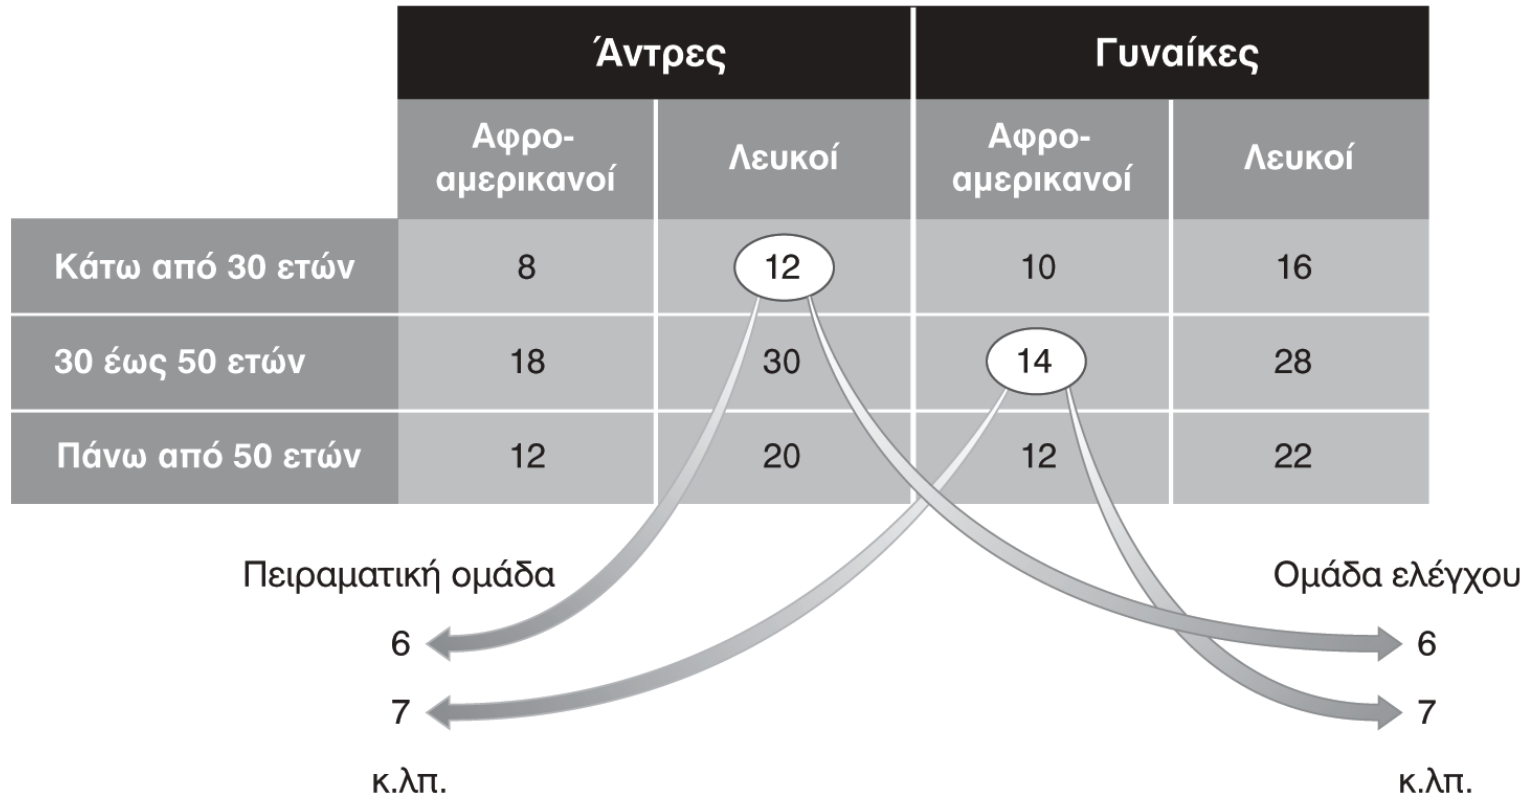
|  | Άντρες |  | Γυναίκες |  |
|---|---|---|---|---|
|  | Αφροαμερικανοί | Λευκοί | Αφροαμερικανοί | Λευκοί |
| Κάτω από 30 ετών | 8 | 12 | 10 | 16 |
| 30 έως 50 ετών | 18 | 30 | 14 | 28 |
| Πάνω από 50 ετών | 12 | 20 | 12 | 22 |

Πειραματική ομάδα

6

7

κ.λπ.

Ομάδα ελέγχου

6

7

κ.λπ.